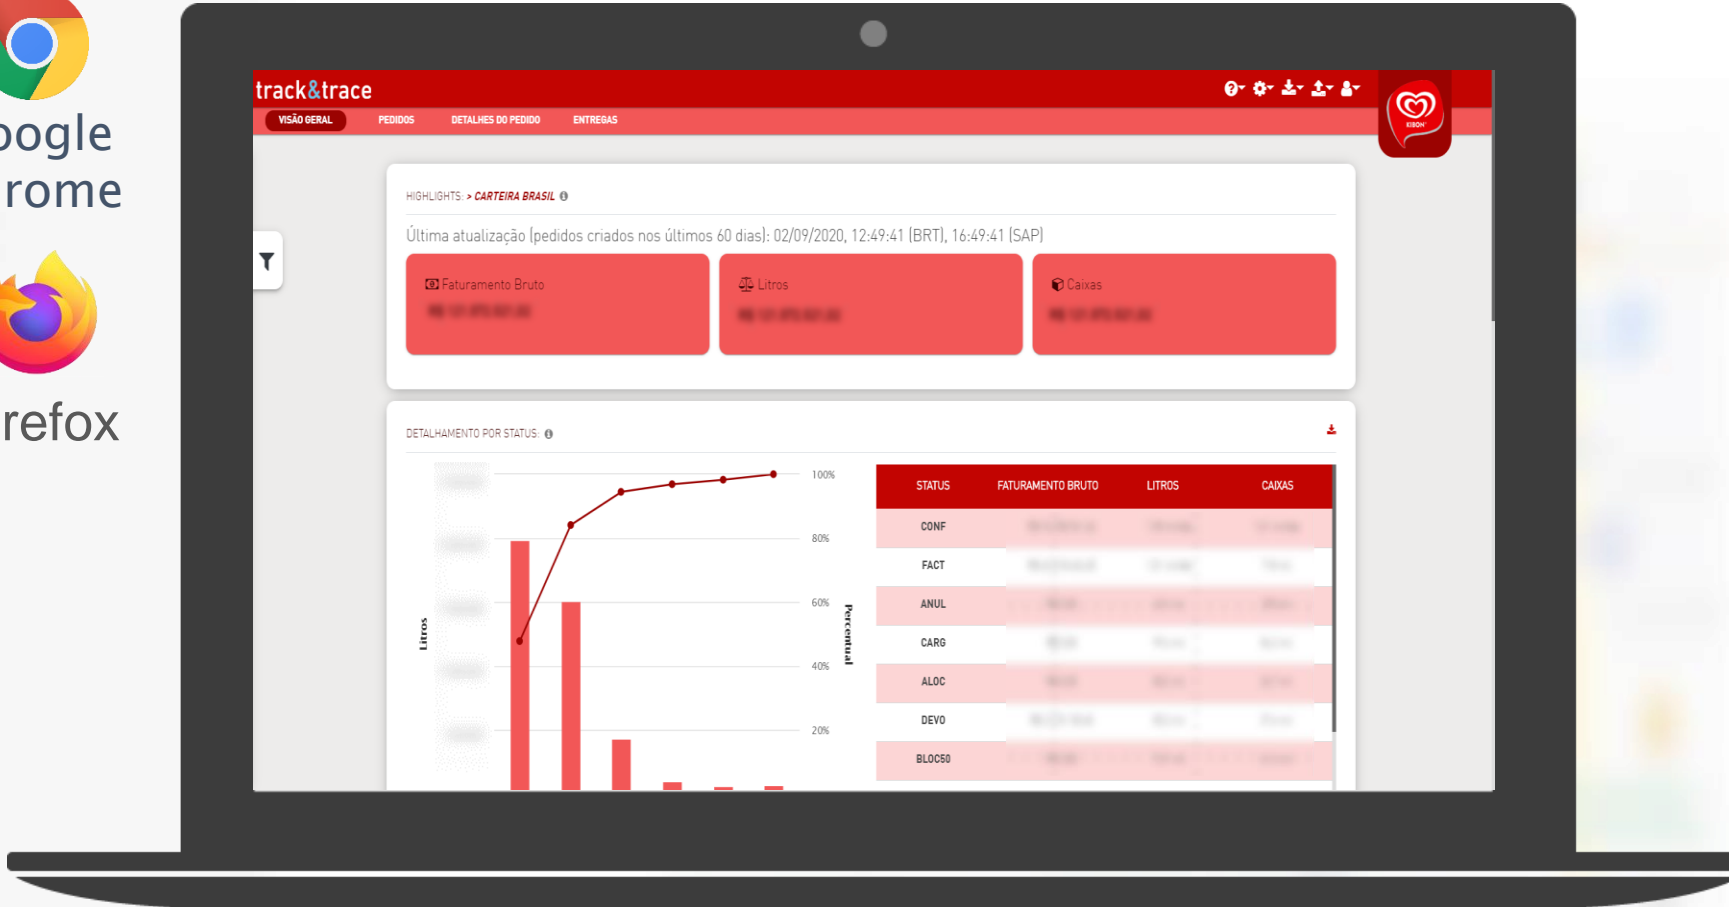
ogle
rome

refox

track&trace

VISÃO GERAL PEDIDOS DETALHES DO PEDIDO ENTREGAS

KIBON

HIGHLIGHTS > CARTEIRA BRASIL

Última atualização (pedidos criados nos últimos 60 dias): 02/09/2020, 12:49:41 (BRT), 16:49:41 (SAP)

Faturamento Bruto
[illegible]

Litros
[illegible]

Caixas
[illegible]

DETALHAMENTO POR STATUS:

Litros

100%
80%
60%
40%
20%

Percentual

| STATUS | FATURAMENTO BRUTO | LITROS | CAIXAS |
|---|---|---|---|
| CONF | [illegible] | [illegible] | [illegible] |
| FACT | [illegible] | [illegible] | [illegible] |
| ANUL | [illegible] | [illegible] | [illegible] |
| CARG | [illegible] | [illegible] | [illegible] |
| ALOC | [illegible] | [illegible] | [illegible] |
| DEVO | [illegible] | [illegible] | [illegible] |
| BLOC50 | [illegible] | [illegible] | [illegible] |